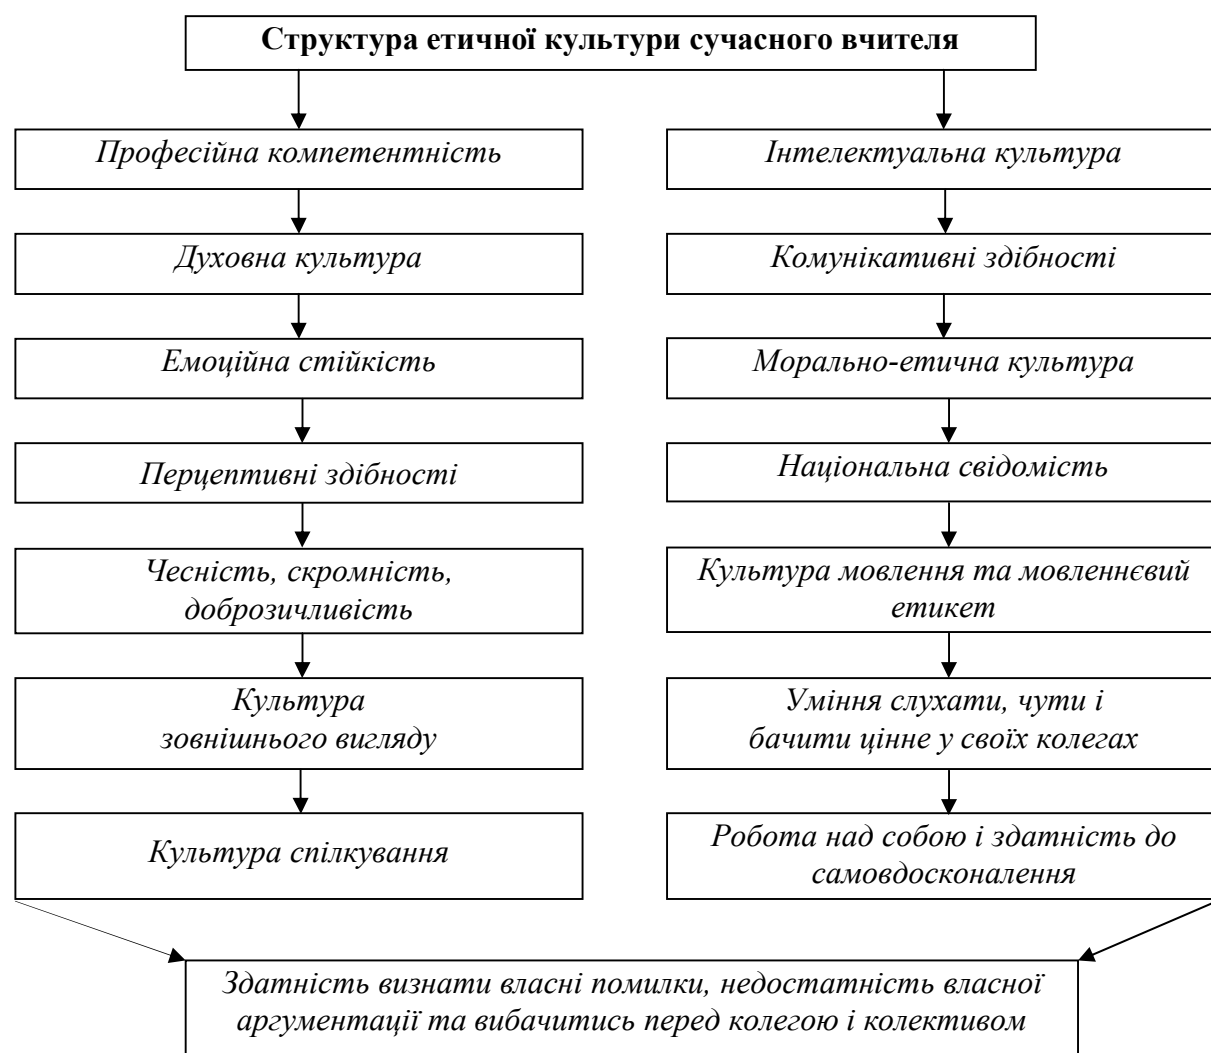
Структура етичної культури сучасного вчителя

Професійна компетентність

Духовна культура

Емоційна стійкість

Перцептивні здібності

Чесність, скромність, доброзичливість

Культура зовнішнього вигляду

Культура спілкування

Інтелектуальна культура

Комунікативні здібності

Морально-етична культура

Національна свідомість

Культура мовлення та мовленнєвий етикет

Уміння слухати, чути і бачити цінне у своїх колегах

Робота над собою і здатність до самовдосконалення

Здатність визнати власні помилки, недостатність власної аргументації та вибачитись перед колегою і колективом